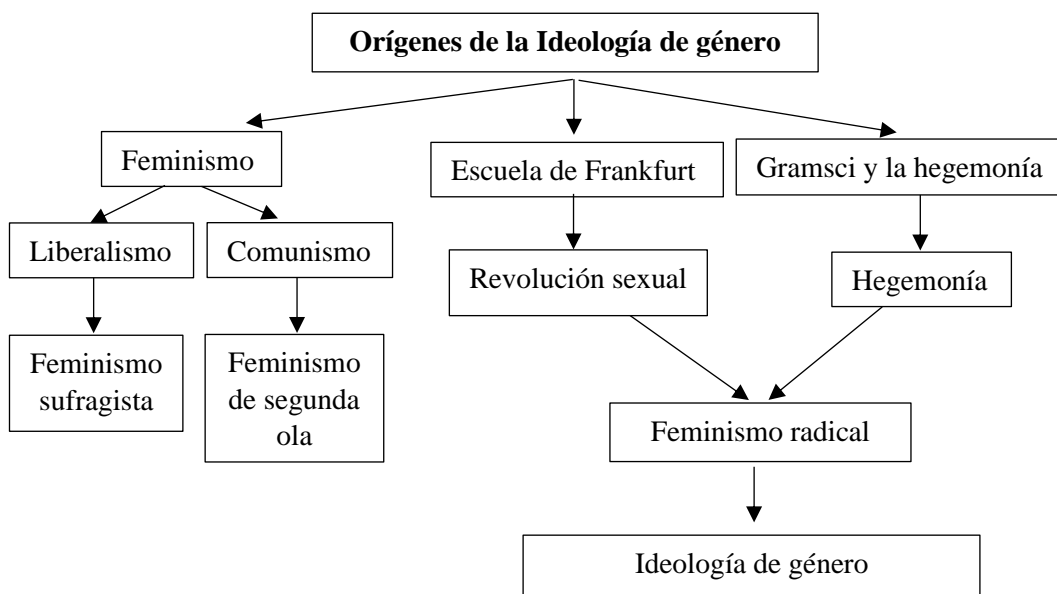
Orígenes de la Ideología de género

Feminismo

Escuela de Frankfurt

Gramsci y la hegemonía

Liberalismo

Comunismo

Revolución sexual

Hegemonía

Feminismo sufragista

Feminismo de segunda ola

Feminismo radical

Ideología de género